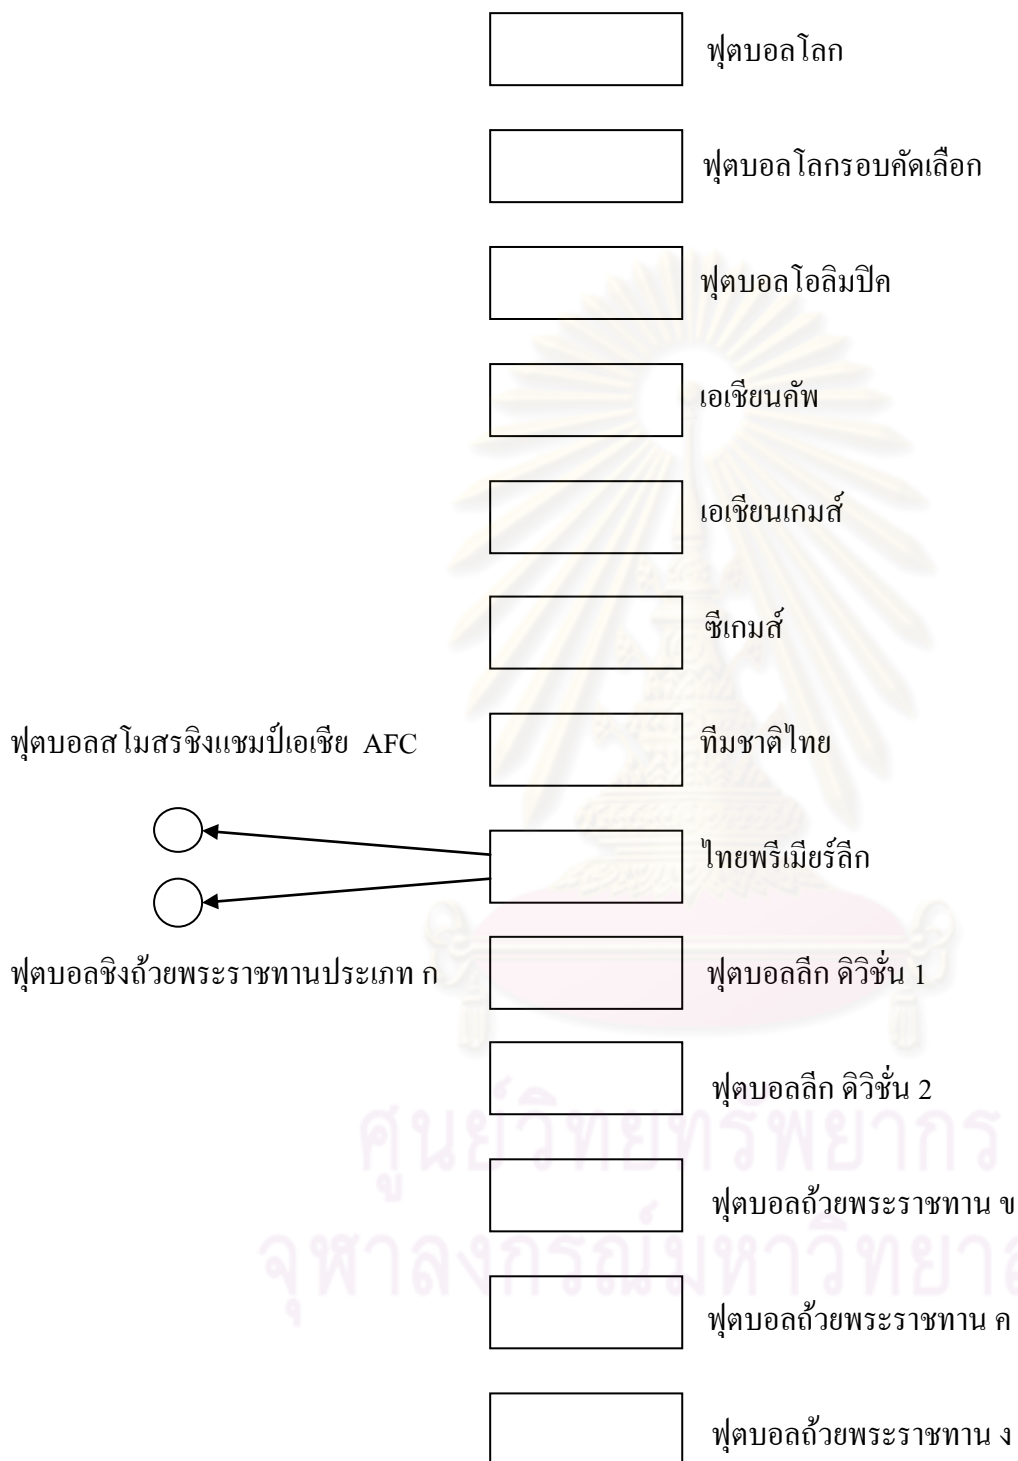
ฟุตบอลโลก

ฟุตบอลโลกรอบคัดเลือก

ฟุตบอลโอลิมปิค

เอเชียนคัพ

เอเชียนเกมส์

ซีเกมส์

ฟุตบอลสโมสรชิงแชมป์เอเชีย AFC

ทีมชาติไทย

ไทยพรีเมียร์ลีก

ฟุตบอลชิงถ้วยพระราชทานประเภท ก

ฟุตบอลลีก ดิวิชั่น 1

ฟุตบอลลีก ดิวิชั่น 2

ฟุตบอลถ้วยพระราชทาน ข

ฟุตบอลถ้วยพระราชทาน ค

ฟุตบอลถ้วยพระราชทาน ง

ศูนย์วิทยทรัพยากร
จุฬาลงกรณ์มหาวิทยาลัย